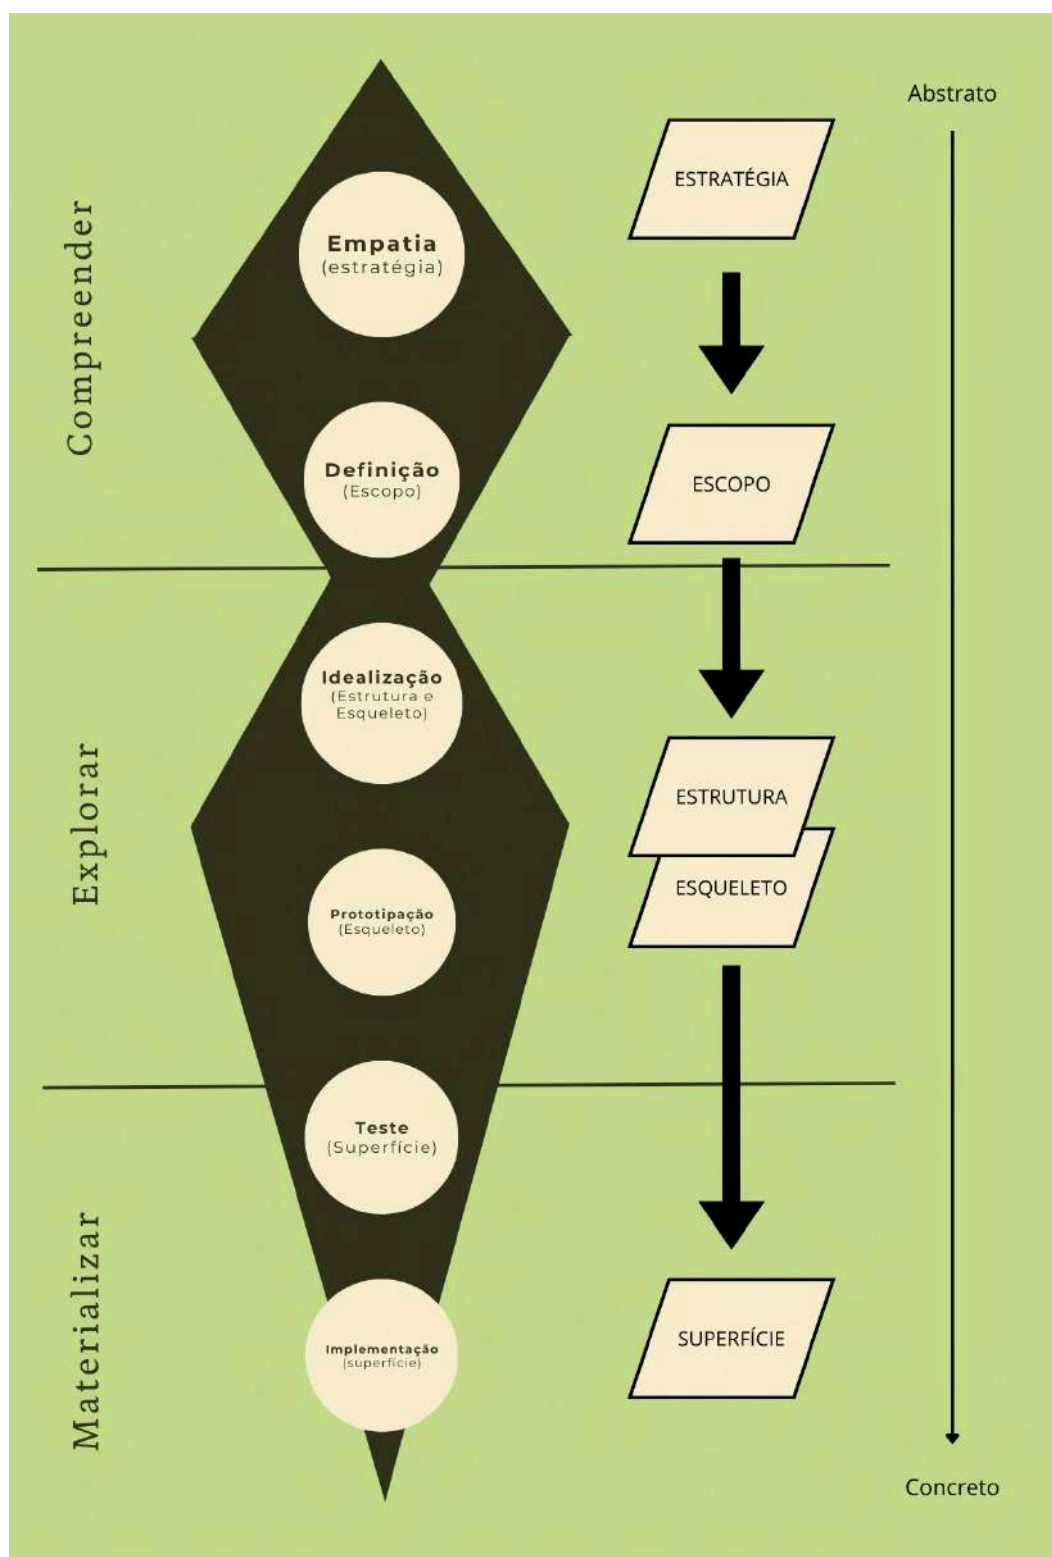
Abstrato

Compreender

Empatia
(estratégia)

ESTRATÉGIA

Definição
(Escopo)

ESCOPO

Explorar

Idealização
(Estrutura e Esqueleto)

ESTRUTURA

ESQUELETO

Prototipação
(Esqueleto)

Materializar

Teste
(Superfície)

Implementação
(superfície)

SUPERFÍCIE

Concreto